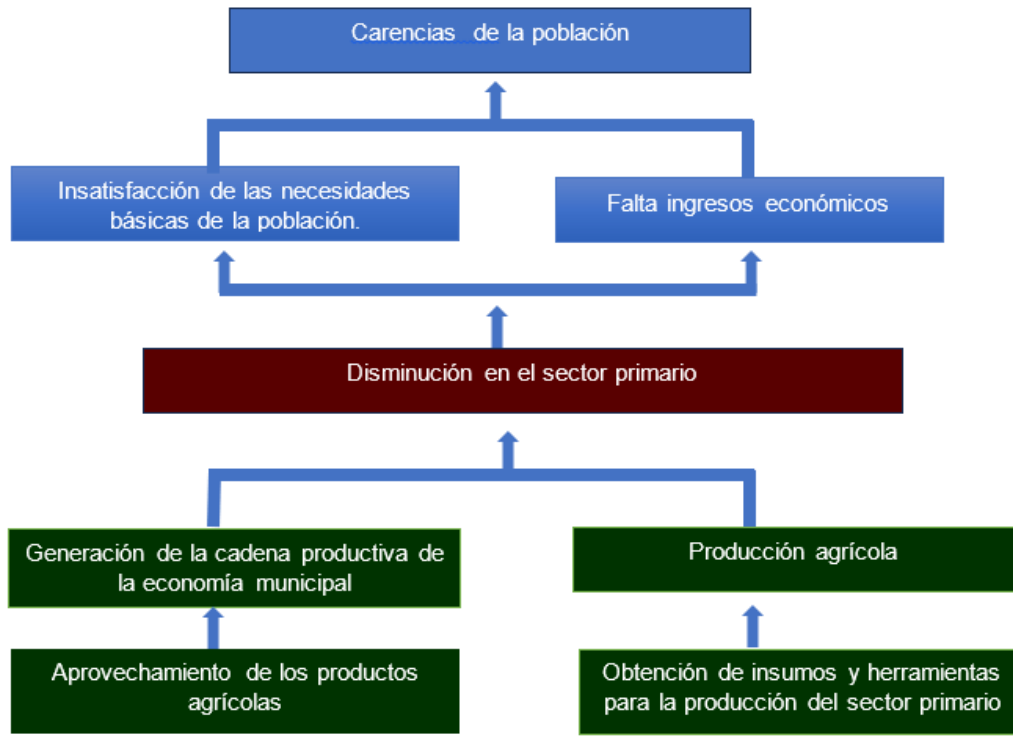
Carencias de la población

Insatisfacción de las necesidades básicas de la población.

Falta ingresos económicos

Disminución en el sector primario

Generación de la cadena productiva de la economía municipal

Producción agrícola

Aprovechamiento de los productos agrícolas

Obtención de insumos y herramientas para la producción del sector primario